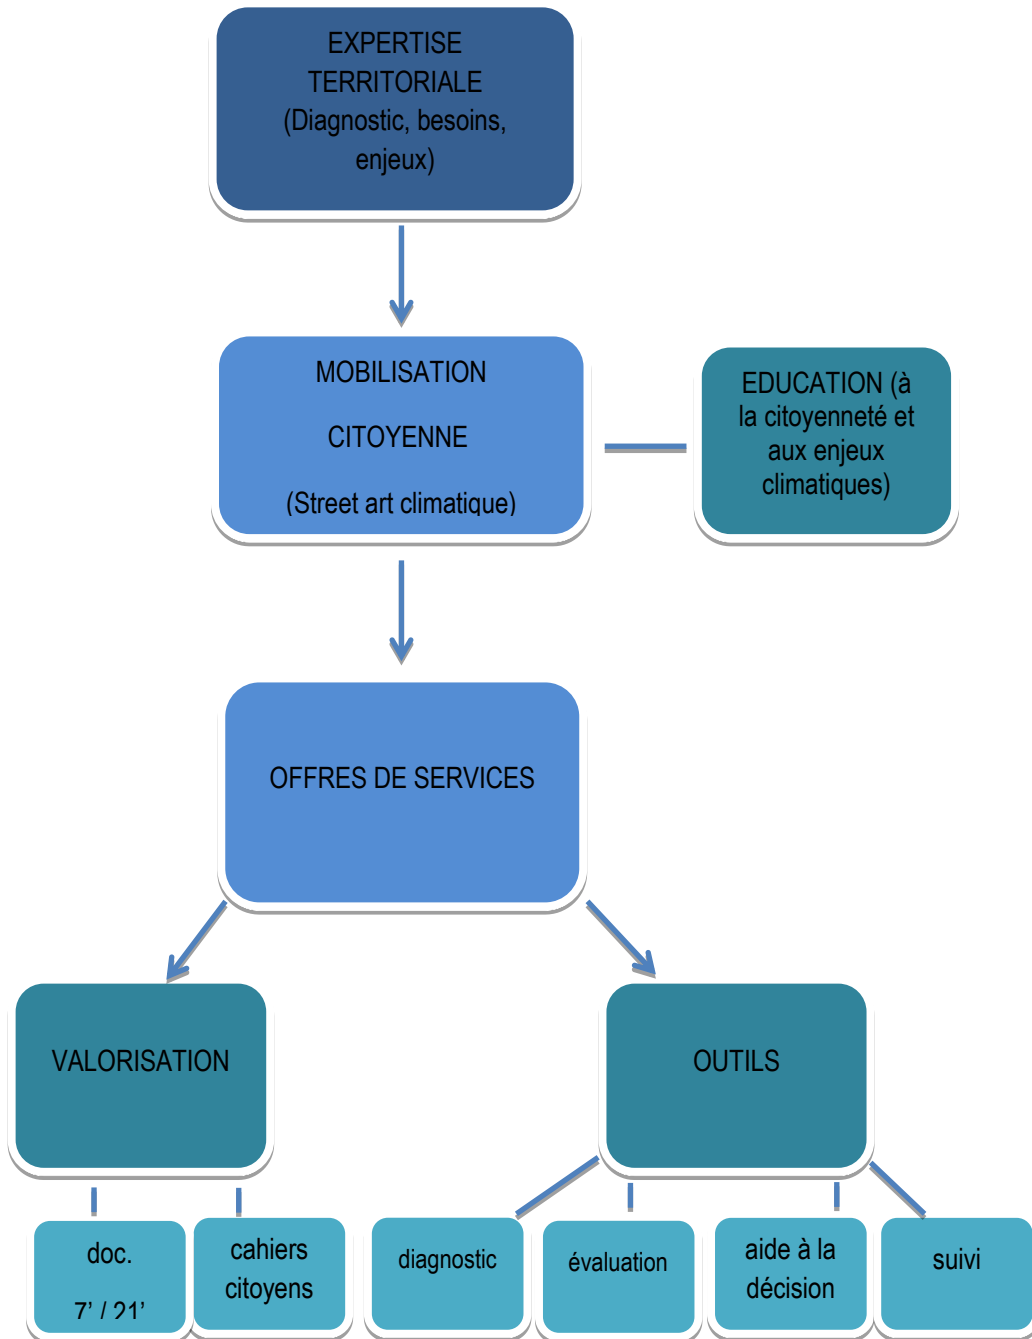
EXPERTISE TERRITORIALE (Diagnostic, besoins, enjeux)

MOBILISATION

CITOYENNE

(Street art climatique)

EDUCATION (à la citoyenneté et aux enjeux climatiques)

OFFRES DE SERVICES

VALORISATION

OUTILS

doc.

7' / 21'

cahiers citoyens

diagnostic

évaluation

aide à la décision

suivi